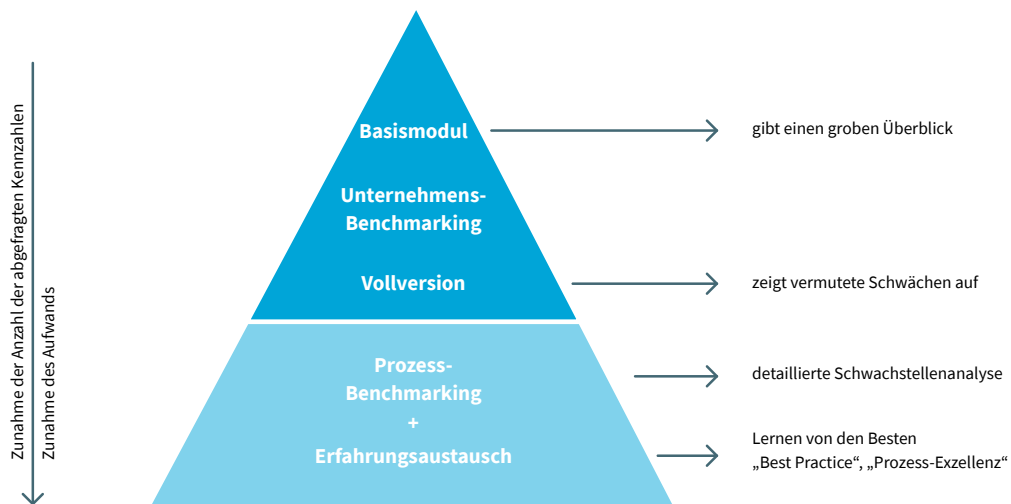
Zunahme der Anzahl der abgefragten Kennzahlen

Zunahme des Aufwands

Basismodul

Unternehmens-Benchmarking

Vollversion

Prozess-Benchmarking
+
Erfahrungsaustausch

gibt einen groben Überblick

zeigt vermutete Schwächen auf

detaillierte Schwachstellenanalyse

Lernen von den Besten
„Best Practice“, „Prozess-Exzellenz“